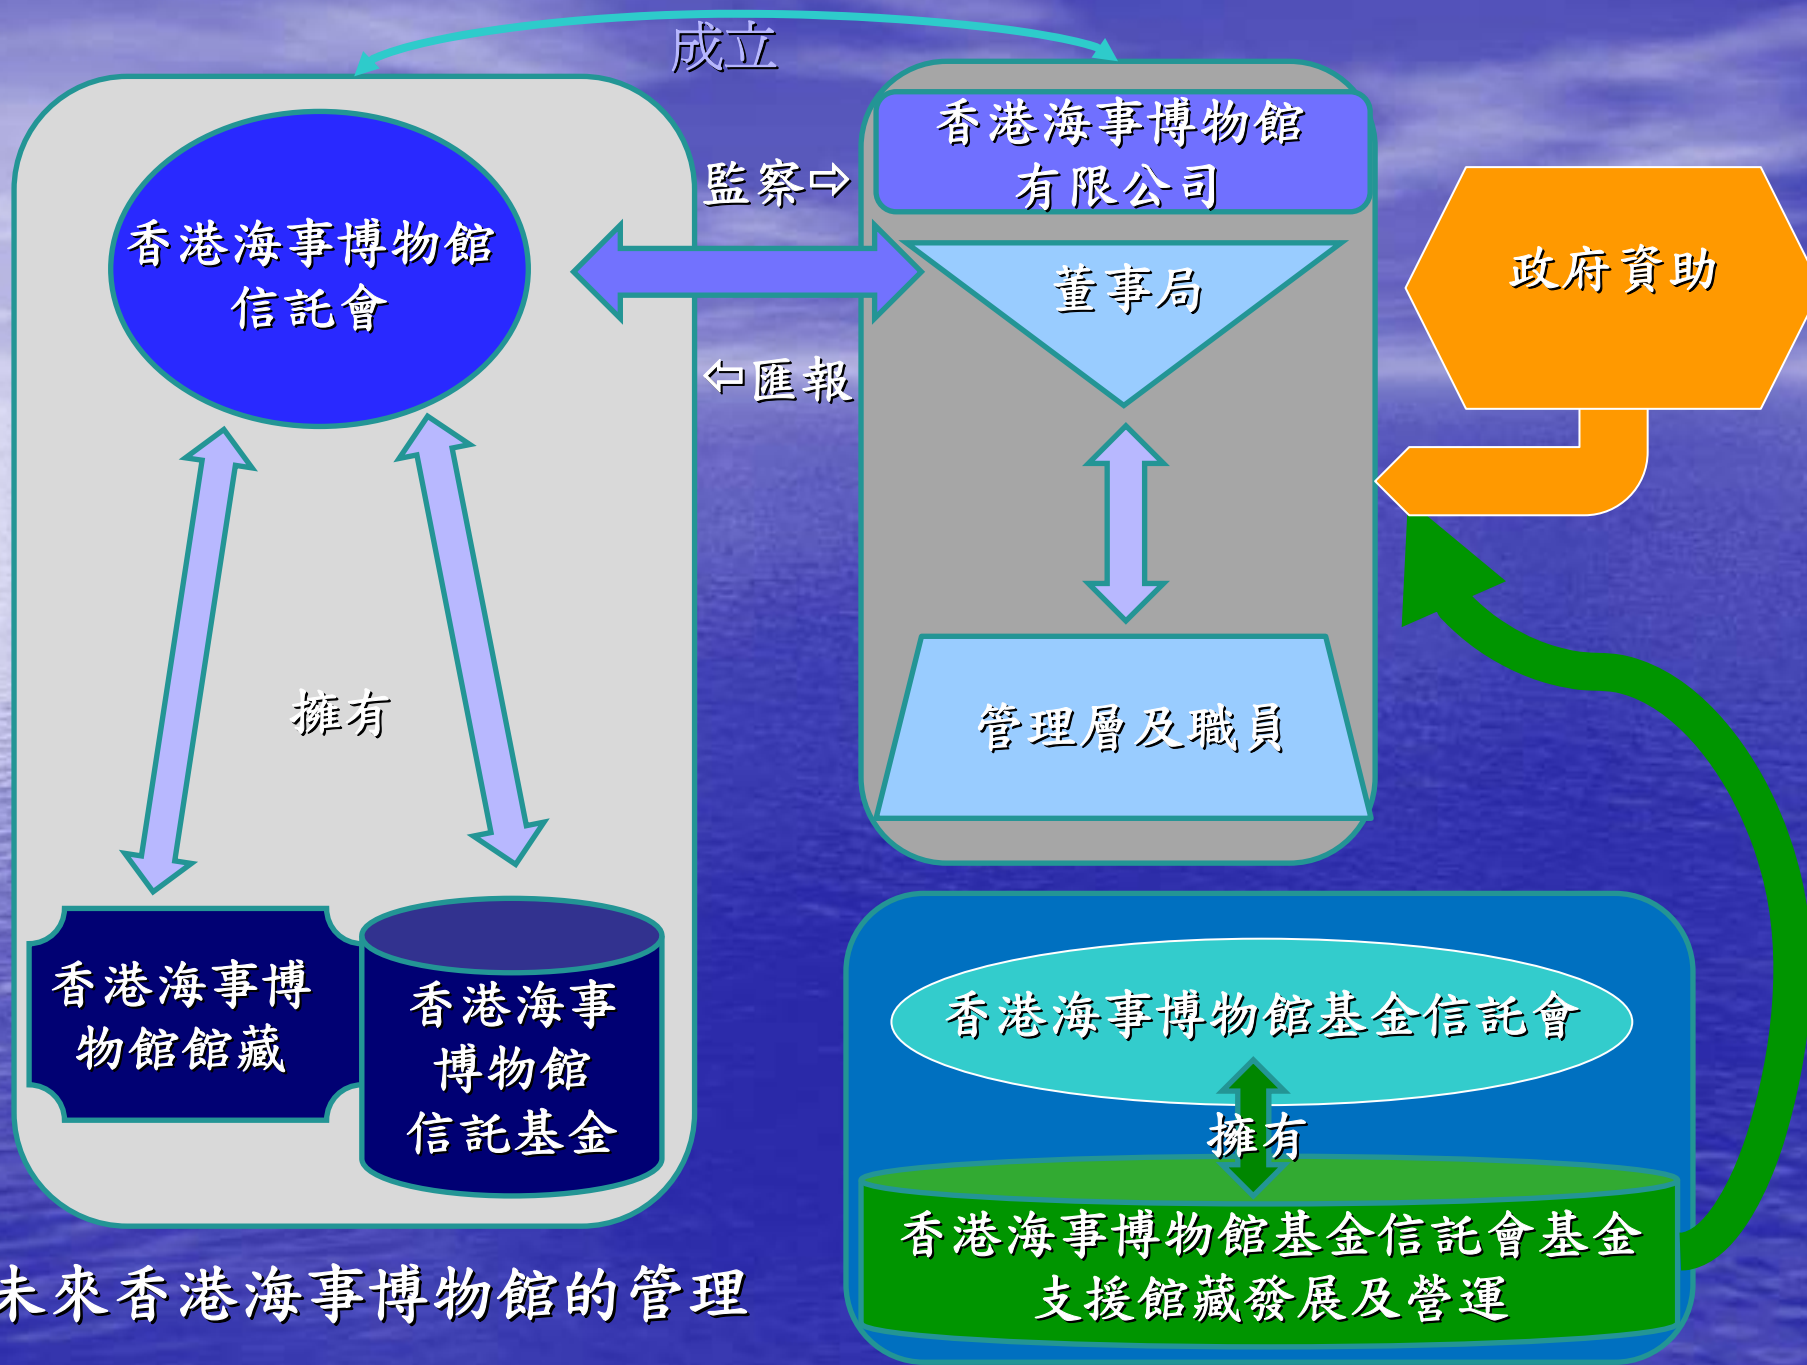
成立

香港海事博物館信託會

監察⇨

⇦匯報

香港海事博物館有限公司

董事局

管理層及職員

政府資助

擁有

香港海事博物館館藏

香港海事博物館信託基金

香港海事博物館基金信託會

擁有

香港海事博物館基金信託會基金
支援館藏發展及營運

未來香港海事博物館的管理